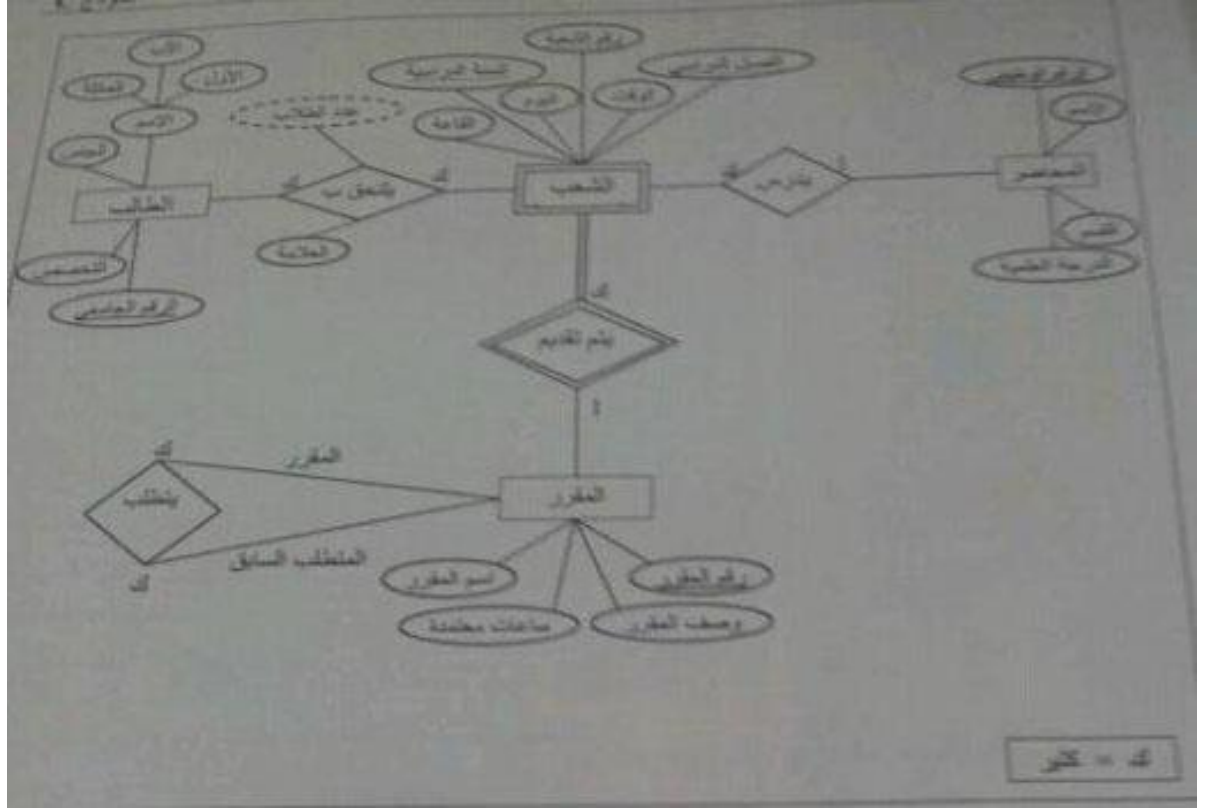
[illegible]

الأب
الأول
العائلة
الاسم
الجنس
الطالب
التخصص
الرقم الجامعي
عدد الطلاب
يلتحق ب
ك
ك
العلامة
رقم الشعبة
السنة الدراسية
الفصل الدراسي
اليوم
الوقت
القاعة
الشعب
يدرس
ك
1
الرقم الوظيفي
الاسم
المحاضر
القسم
الدرجة العلمية
ك
يتم تقديم
1
المقرر
ك
يتطلب
المتطلب السابق
ك
المقرر
اسم المقرر
رقم المقرر
ساعات معتمدة
وصف المقرر

ك = كثير